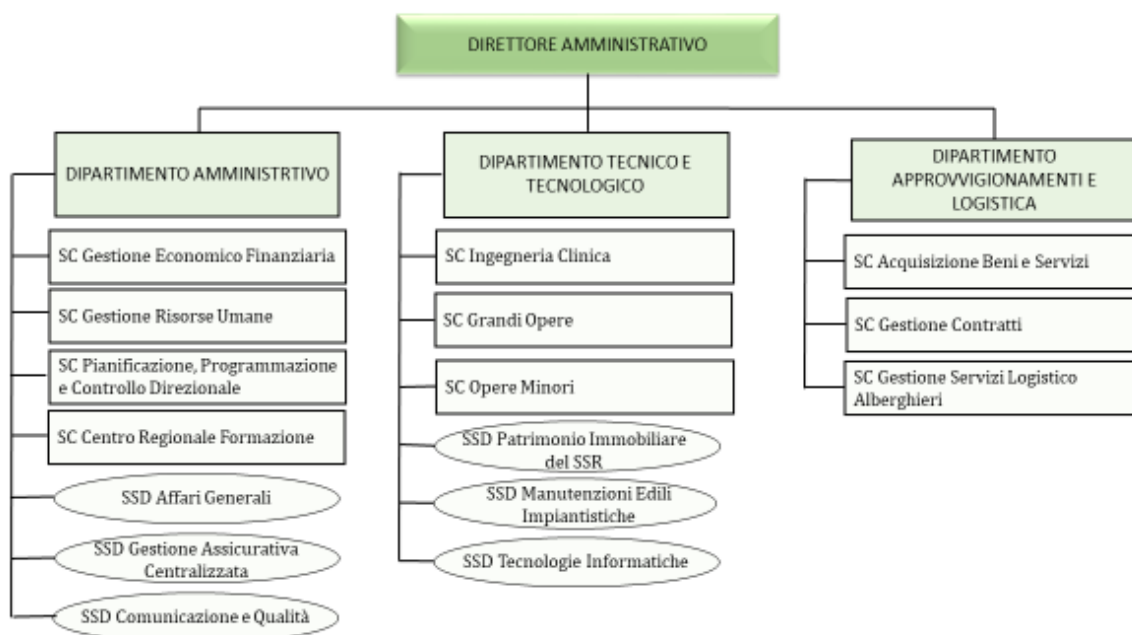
DIRETTORE AMMINISTRATIVO

DIPARTIMENTO AMMINISTRTIVO

SC Gestione Economico Finanziaria

SC Gestione Risorse Umane

SC Pianificazione, Programmazione e Controllo Direzionale

SC Centro Regionale Formazione

SSD Affari Generali

SSD Gestione Assicurativa Centralizzata

SSD Comunicazione e Qualità

DIPARTIMENTO TECNICO E TECNOLOGICO

SC Ingegneria Clinica

SC Grandi Opere

SC Opere Minori

SSD Patrimonio Immobiliare del SSR

SSD Manutenzioni Edili Impiantistiche

SSD Tecnologie Informatiche

DIPARTIMENTO APPROVVIGIONAMENTI E LOGISTICA

SC Acquisizione Beni e Servizi

SC Gestione Contratti

SC Gestione Servizi Logistico Alberghieri